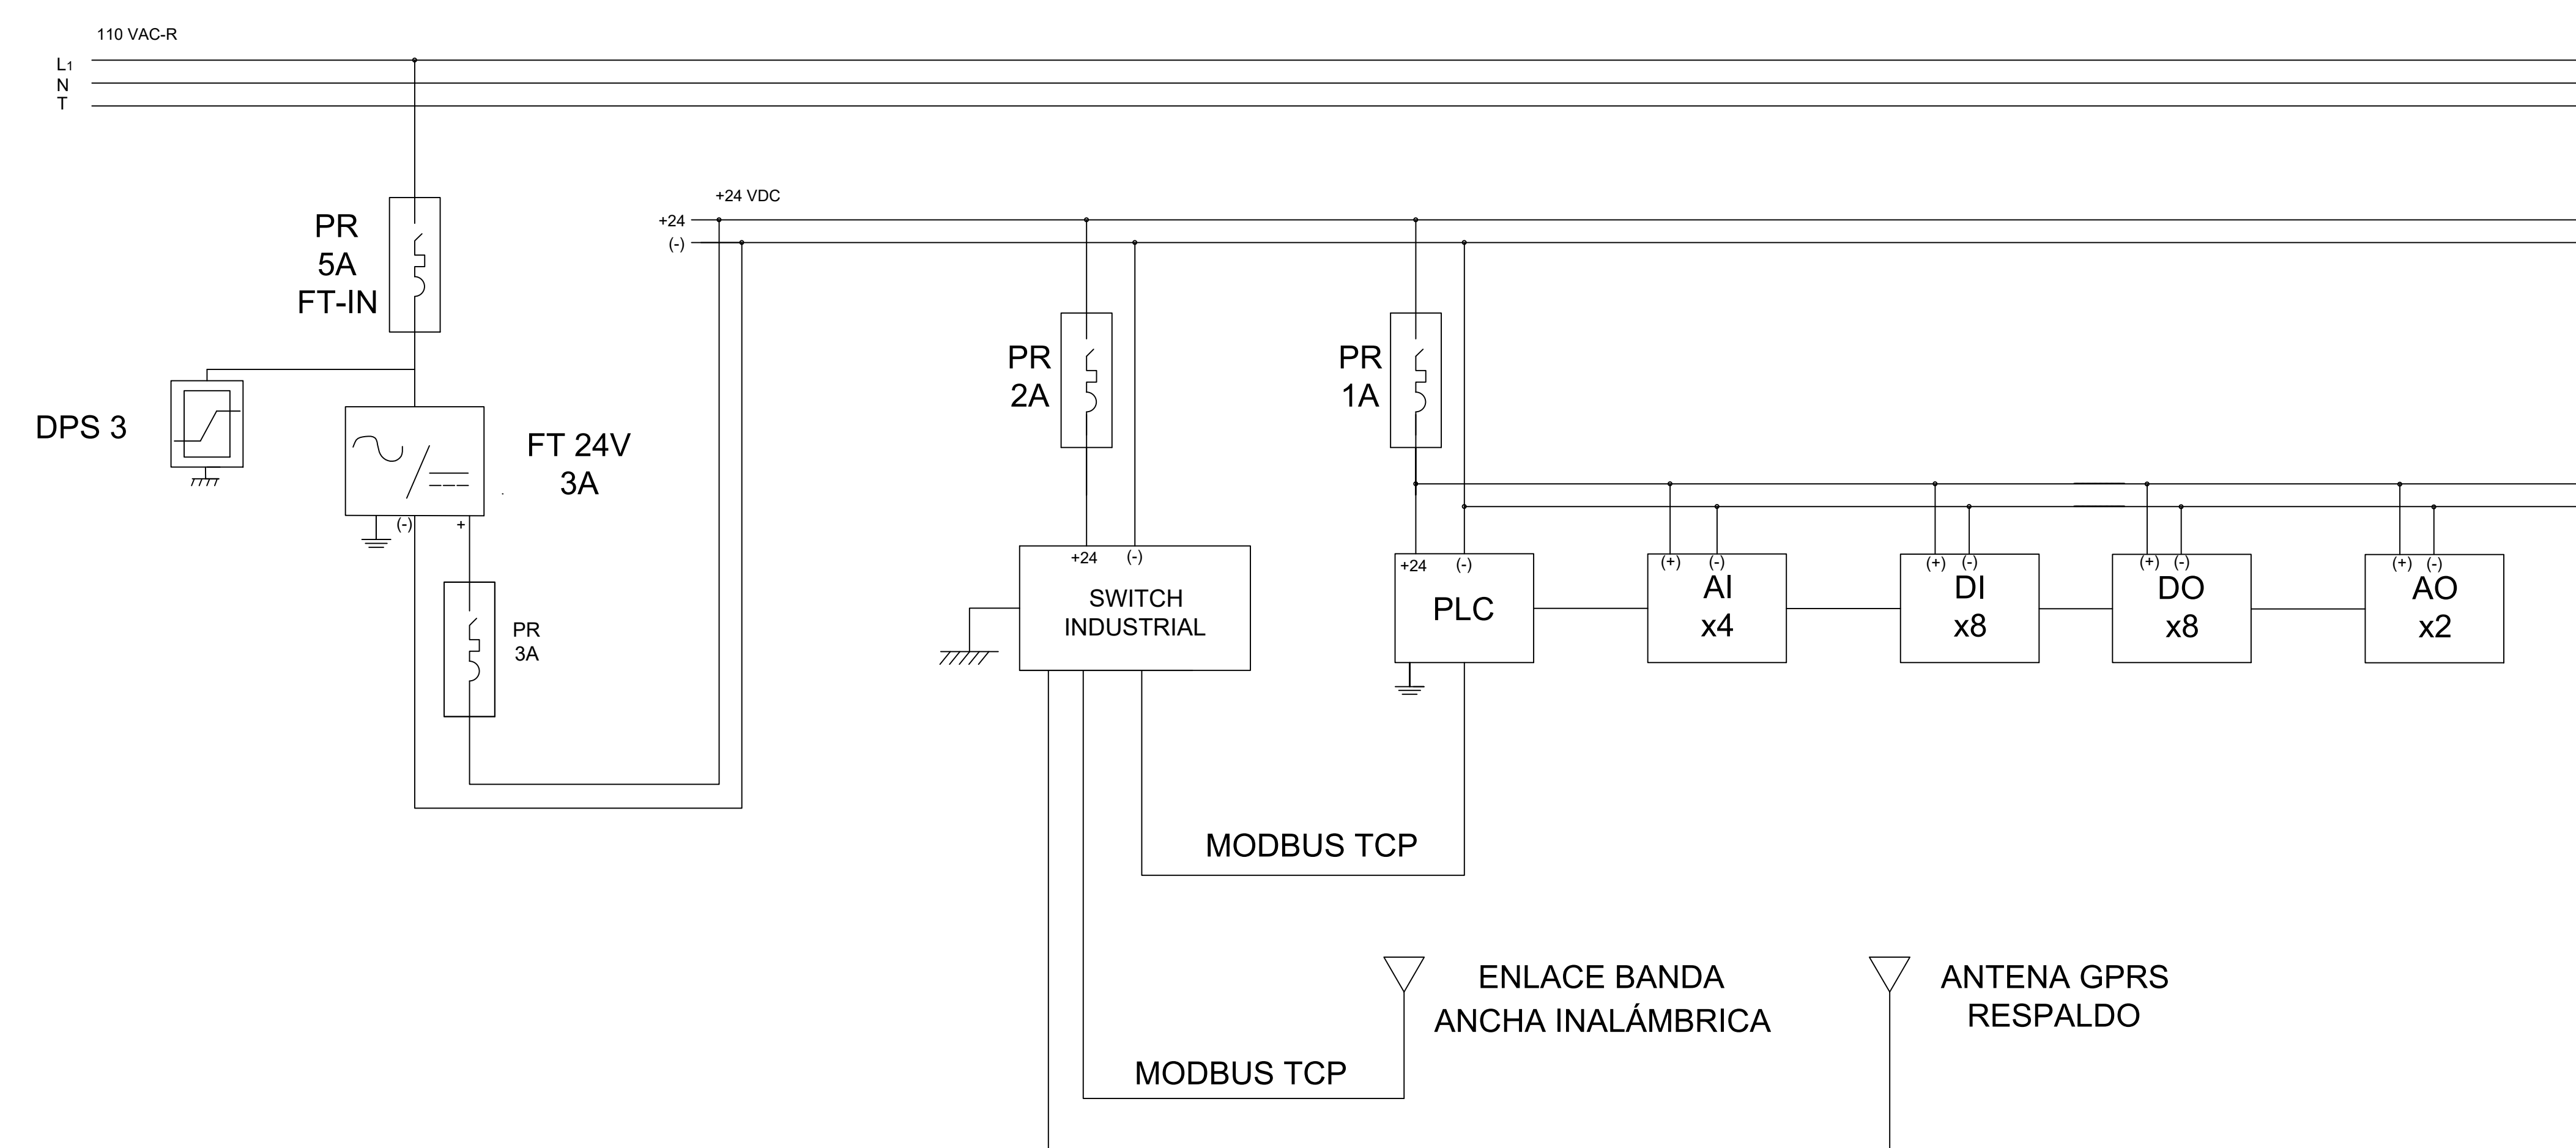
110 VAC-R

$L_1$
N
T

PR
5A
FT-IN

DPS 3

FT 24V
3A

(-)
+

PR
3A

+24 VDC
+24
(-)

PR
2A

PR
1A

+24
(-)
SWITCH
INDUSTRIAL

+24
(-)
PLC

(+)
(-)
AI
x4

(+)
(-)
DI
x8

(+)
(-)
DO
x8

(+)
(-)
AO
x2

MODBUS TCP

ENLACE BANDA
ANCHA INALÁMBRICA

ANTENA GPRS
RESPALDO

MODBUS TCP